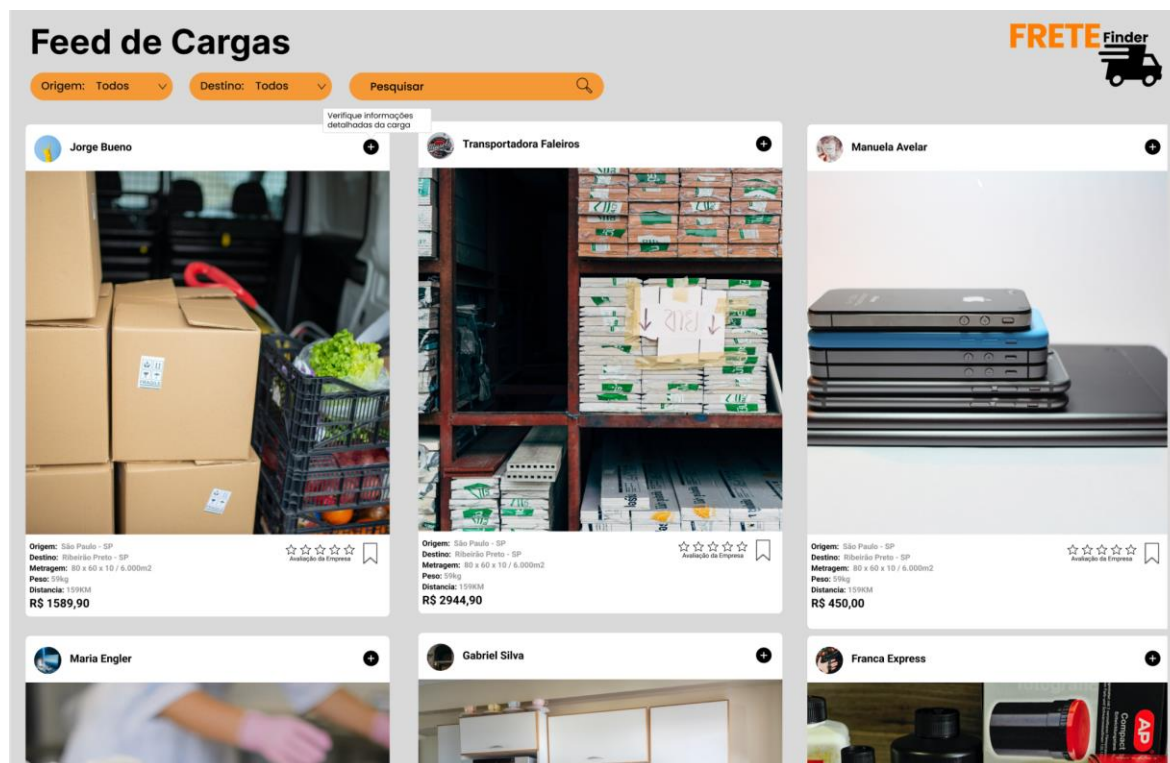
Feed de Cargas

FRETE Finder

Origem: Todos

Destino: Todos

Pesquisar

Verifique informações detalhadas da carga

Jorge Bueno

Origem: São Paulo - SP
Destino: Ribeirão Preto - SP
Metragem: 80 x 60 x 10 / 6.000m2
Peso: 59kg
Distancia: 159KM
R$ 1589,90

Avaliação da Empresa

Transportadora Faleiros

Origem: São Paulo - SP
Destino: Ribeirão Preto - SP
Metragem: 80 x 60 x 10 / 6.000m2
Peso: 59kg
Distancia: 159KM
R$ 2944,90

Avaliação da Empresa

Manuela Avelar

Origem: São Paulo - SP
Destino: Ribeirão Preto - SP
Metragem: 80 x 60 x 10 / 6.000m2
Peso: 59kg
Distancia: 159KM
R$ 450,00

Avaliação da Empresa

Maria Engler

Gabriel Silva

Franca Express

AP Compact